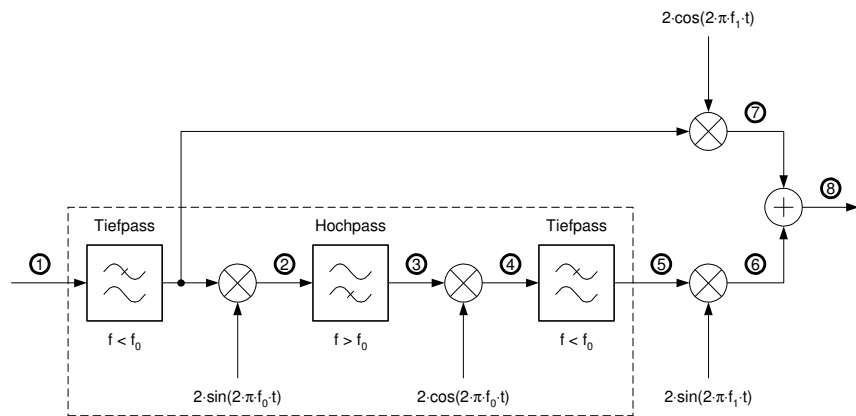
$2\cdot\cos(2\cdot\pi\cdot f_1\cdot t)$

7

8

Tiefpass

Hochpass

Tiefpass

1

2

3

4

5

6

$f < f_0$

$f > f_0$

$f < f_0$

$2\cdot\sin(2\cdot\pi\cdot f_0\cdot t)$

$2\cdot\cos(2\cdot\pi\cdot f_0\cdot t)$

$2\cdot\sin(2\cdot\pi\cdot f_1\cdot t)$